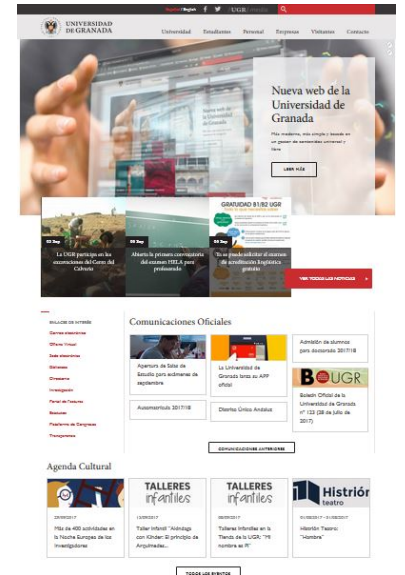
Español | English UGR

UNIVERSIDAD DE GRANADA

Universidad Estudiantes Personal Empresas Visitantes Contacto

Nueva web de la Universidad de Granada

Más moderna, más simple y basada en un gestor de contenidos universal y libre

LEER MÁS

05 Sep
La UGR participa en las excavaciones del Cerro del Calvario

05 Sep
Abierta la primera convocatoria del examen HELA para profesorado

GRATUIDAD B1/B2 UGR
05 Sep
Ya se puede solicitar el examen de acreditación lingüística gratuito

VER TODAS LAS NOTICIAS

ENLACES DE INTERÉS
Correo electrónico
Oficina Virtual
Sede electrónica
Bibliotecas
Directorio
Investigación
Portal de Personal
Becas
Plataforma de Congresos
Transparencia

Comunicaciones Oficiales

Apertura de Salas de Estudio para exámenes de septiembre

La Universidad de Granada lanza su APP oficial

Admisión de alumnos para doctorado 2017/18

Automatrícula 2017/18

Distrito Único Andaluz

BOUGR
Boletín Oficial de la Universidad de Granada nº 122 (28 de julio de 2017)

COMUNICACIONES ANTERIORES

Agenda Cultural

29/09/2017
Más de 400 actividades en la Noche Europea de los Investigadores

TALLERES infantiles
16/09/2017
Taller Infantil "Andadas con Kinder: El principio de Arquímedes..."

TALLERES infantiles
30/09/2017
Talleres Infantiles en la Tienda de la UGR: "Mi nombre es R"

Histrión
01/09/2017 - 31/09/2017
Histrión Teatro: "Hombre"

TODOS LOS EVENTOS